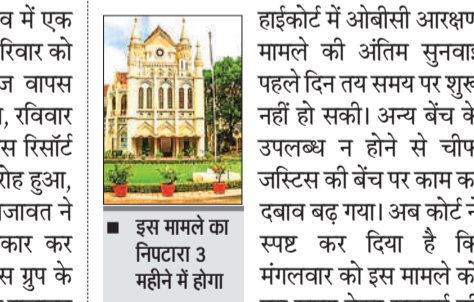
व में एक
रिवार को
ज वापस
, रविवार
स रिसॉर्ट
रोह हुआ,
जावत ने
कार कर
स ग्रुप के

■ इस मामले का निपटारा 3 महीने में होगा

हाईकोर्ट में ओबीसी आरक्षण
मामले की अंतिम सुनवाई
पहले दिन तय समय पर शुरू
नहीं हो सकी। अन्य बेंच के
उपलब्ध न होने से चीफ
जस्टिस की बेंच पर काम का
दबाव बढ़ गया। अब कोर्ट ने
स्पष्ट कर दिया है कि
मंगलवार को इस मामले की